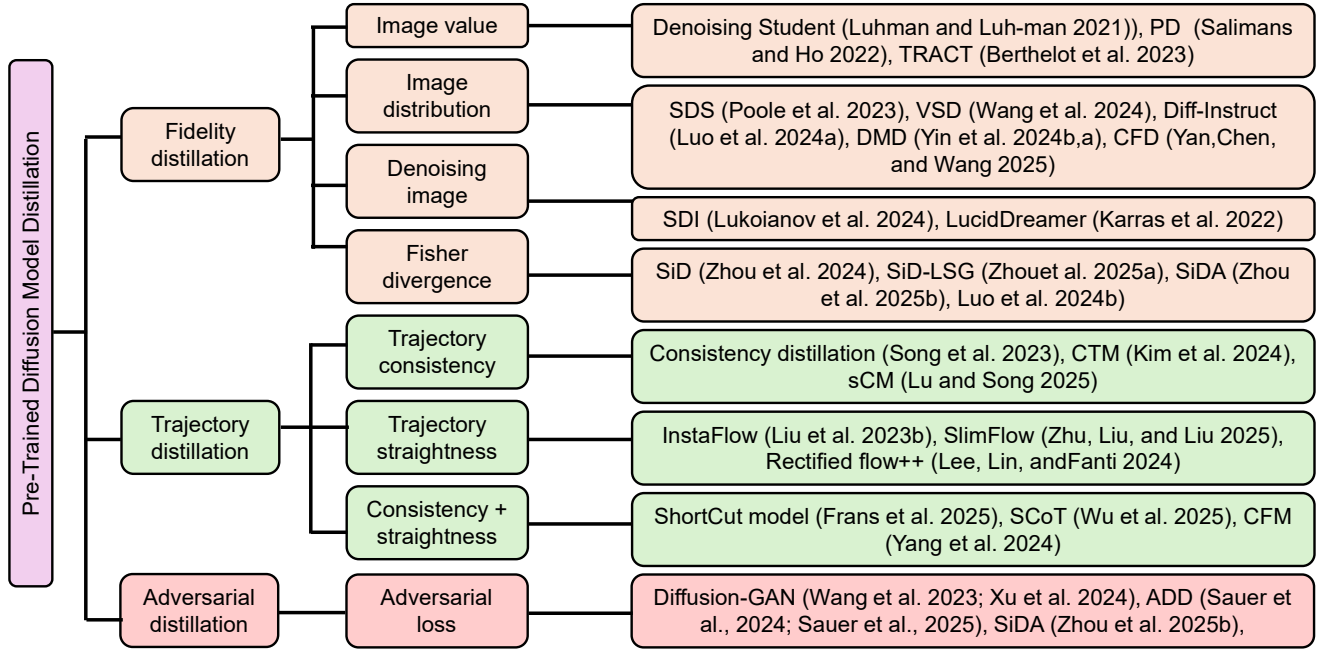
Pre-Trained Diffusion Model Distillation

Fidelity distillation

Image value

Denoising Student (Luhman and Luh-man 2021)), PD (Salimans and Ho 2022), TRACT (Berthelot et al. 2023)

Image distribution

SDS (Poole et al. 2023), VSD (Wang et al. 2024), Diff-Instruct (Luo et al. 2024a), DMD (Yin et al. 2024b,a), CFD (Yan,Chen, and Wang 2025)

Denoising image

SDI (Lukoianov et al. 2024), LucidDreamer (Karras et al. 2022)

Fisher divergence

SiD (Zhou et al. 2024), SiD-LSG (Zhouet al. 2025a), SiDA (Zhou et al. 2025b), Luo et al. 2024b)

Trajectory distillation

Trajectory consistency

Consistency distillation (Song et al. 2023), CTM (Kim et al. 2024), sCM (Lu and Song 2025)

Trajectory straightness

InstaFlow (Liu et al. 2023b), SlimFlow (Zhu, Liu, and Liu 2025), Rectified flow++ (Lee, Lin, andFanti 2024)

Consistency + straightness

ShortCut model (Frans et al. 2025), SCoT (Wu et al. 2025), CFM (Yang et al. 2024)

Adversarial distillation

Adversarial loss

Diffusion-GAN (Wang et al. 2023; Xu et al. 2024), ADD (Sauer et al., 2024; Sauer et al., 2025), SiDA (Zhou et al. 2025b),